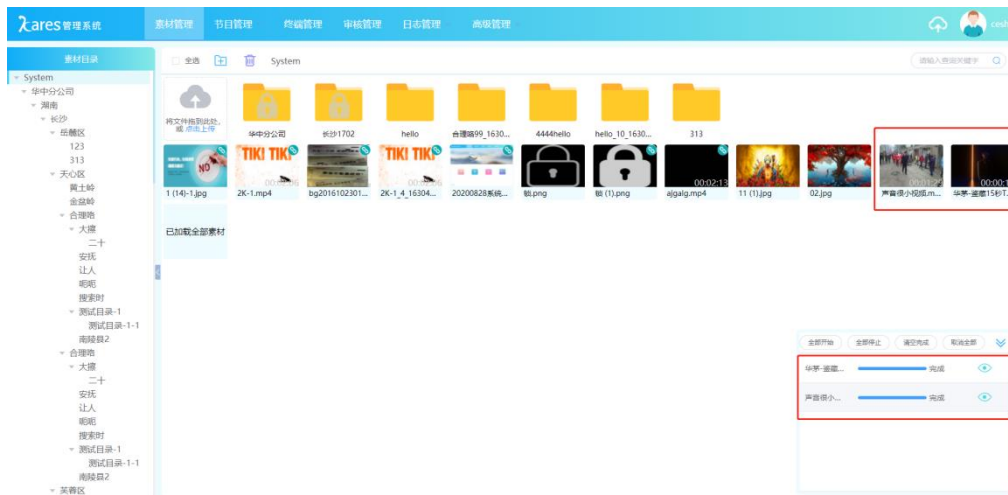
ares管理系统 素材管理 节目管理 终端管理 审核管理 日志管理 高级管理 cesh

素材目录
System
华中分公司
湖南
长沙
岳麓区
123
313
天心区
黄土岭
金盆岭
合理路
大擂
二十
安抚
让人
呃呃
搜索时
测试目录-1
测试目录-1-1
南陵县2
合理路
大擂
二十
安抚
让人
呃呃
搜索时
测试目录-1
测试目录-1-1
南陵县2
芙蓉区

全选 System 请输入查询关键字

将文件拖到此处，或 点击上传
华中分公司 长沙1702 hello 合理路99_1630... 4444hello hello_10_1630... 313

1 (14)-1.jpg 2K-1.mp4 bg2016102301... 2K-1_4_16304... 20200828系统... 锁.png 锁 (1).png ajgalg.mp4 11 (1).jpg 02.jpg 声音很小视频.m... 华茅-酱酒15秒T...

TIK! TIK! TIK! TIK! 00:02:13 00:00:1

已加载全部素材

全部开始 全部停止 清空完成 取消全部
华茅-酱酒... 完成
声音很小... 完成